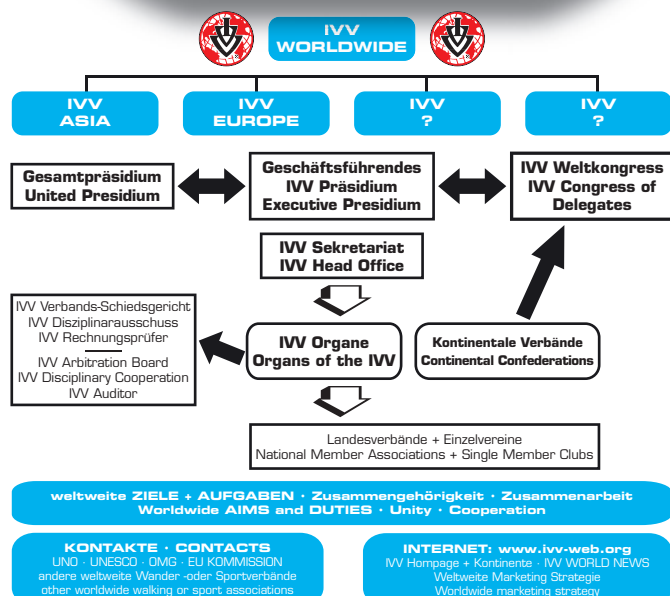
IVV
WORLDWIDE

IVV
ASIA

IVV
EUROPE

IVV
?

IVV
?

Gesamtpräsidium
United Presidium

Geschäftsführendes
IVV Präsidium
Executive Presidium

IVV Weltkongress
IVV Congress of Delegates

IVV Sekretariat
IVV Head Office

IVV Verbands-Schiedsgericht
IVV Disziplinarausschuss
IVV Rechnungsprüfer

IVV Arbitration Board
IVV Disciplinary Cooperation
IVV Auditor

IVV Organe
Organs of the IVV

Kontinentale Verbände
Continental Confederations

Landesverbände + Einzelvereine
National Member Associations + Single Member Clubs

weltweite ZIELE + AUFGABEN · Zusammengehörigkeit · Zusammenarbeit
Worldwide AIMS and DUTIES · Unity · Cooperation

KONTAKTE · CONTACTS
UNO · UNESCO · OMG · EU KOMMISSION
andere weltweite Wander -oder Sportverbände
other worldwide walking or sport associations

INTERNET: www.ivv-web.org
IVV Hompage + Kontinente · IVV WORLD NEWS
Weltweite Marketing Strategie
Worldwide marketing strategy